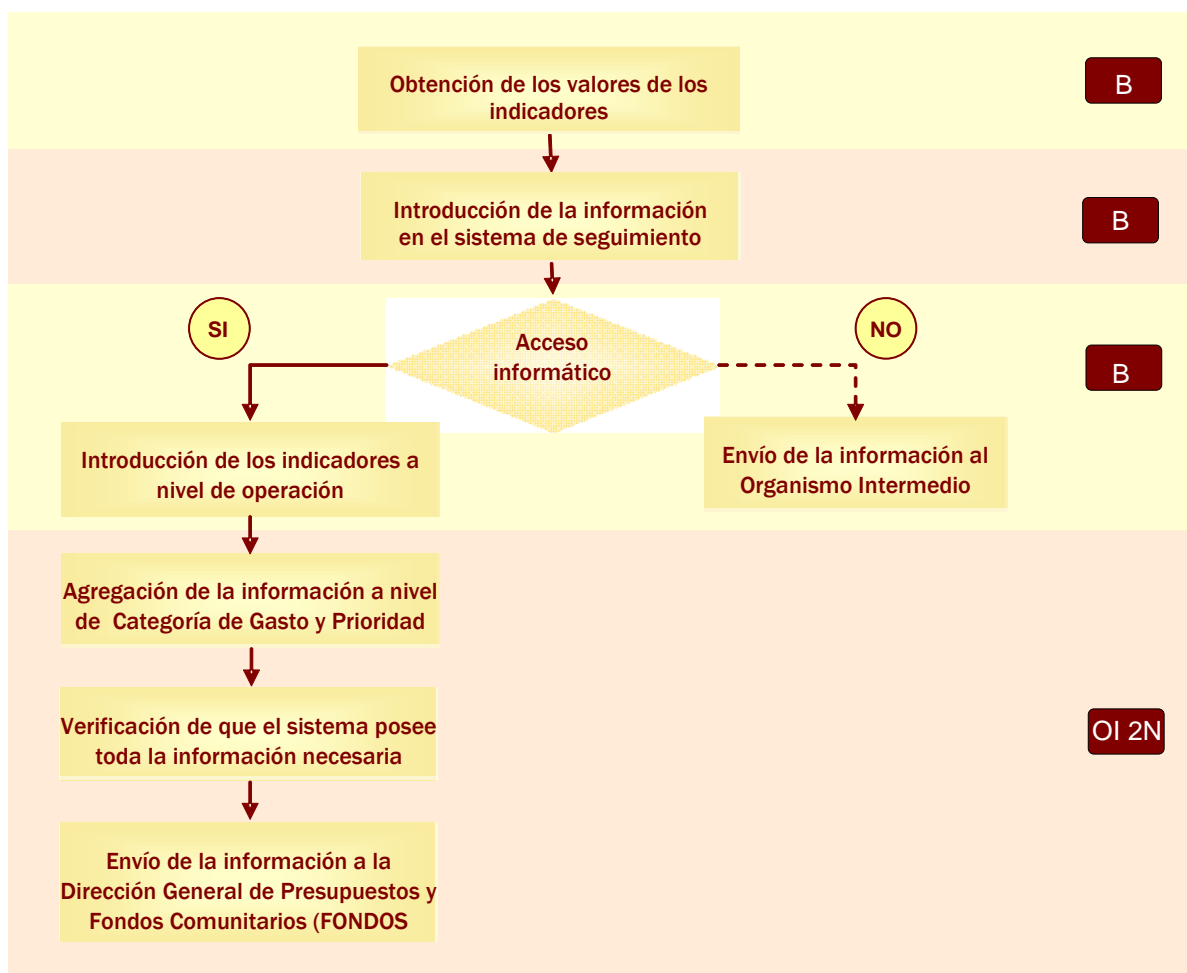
Obtención de los valores de los indicadores

B

Introducción de la información en el sistema de seguimiento

B

SI

Acceso informático

NO

B

Introducción de los indicadores a nivel de operación

Envío de la información al Organismo Intermedio

Agregación de la información a nivel de Categoría de Gasto y Prioridad

Verificación de que el sistema posee toda la información necesaria

OI 2N

Envío de la información a la Dirección General de Presupuestos y Fondos Comunitarios (FONDOS